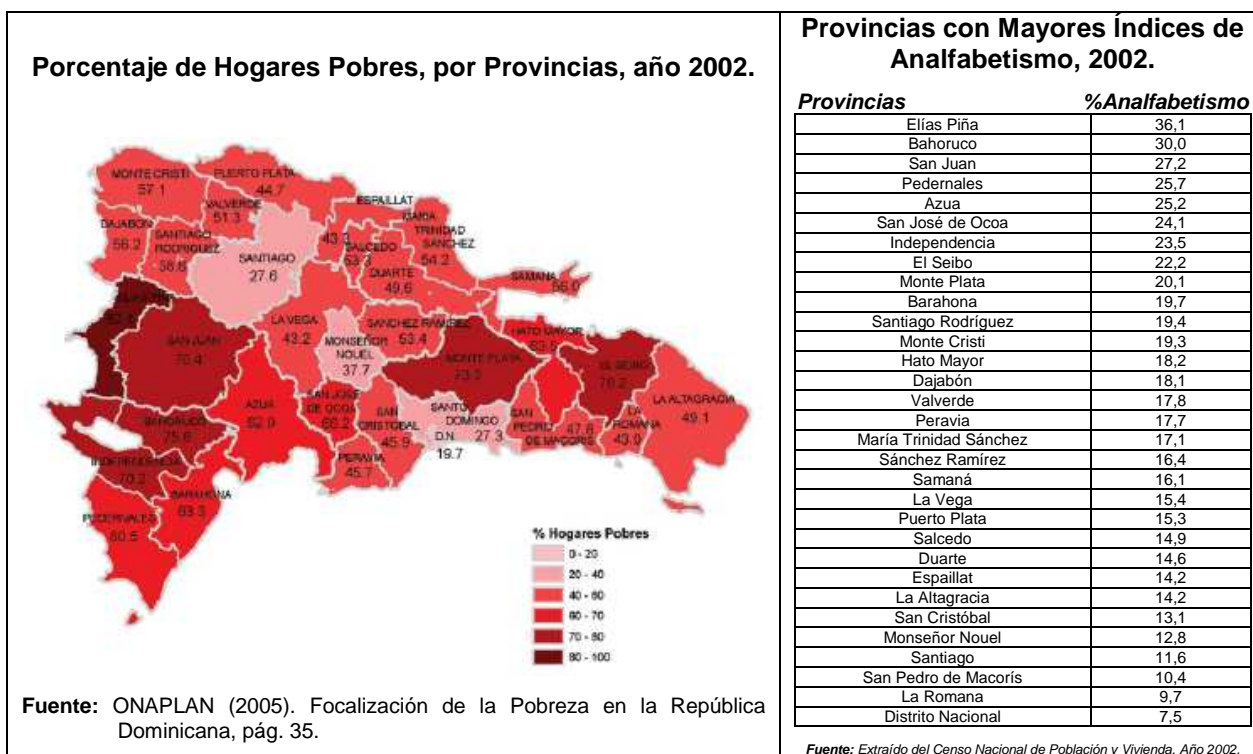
Porcentaje de Hogares Pobres, por Provincias, año 2002.

MONTE CRISTI 57.1
PUERTO PLATA 44.7
ESPAILLAT
VALVERDE 51.3
MARIA TRINIDAD SANCHEZ 54.2
DAJABON 56.2
SANTIAGO RODRIGUEZ 58.8
SANTIAGO 27.6
43.1
SALCEDO 53.3
DUARTE 49.6
SAMANA 56.0
ELIAS PIÑA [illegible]
SAN JUAN 70.4
LA VEGA 43.2
MONSEÑOR NOUEL 37.7
SANCHEZ RAMIREZ 53.4
MONTE PLATA 73.0
HATO MAYOR 63.5
EL SEIBO 76.2
LA ALTAGRACIA 49.1
AZUA 52.9
SAN JOSE DE OCOA 66.2
SAN CRISTOBAL 45.9
SANTO DOMINGO 27.3
D.N. 19.7
SAN PEDRO DE MACORIS 47.6
LA ROMANA 43.0
BAHORUCO 75.6
INDEPENDENCIA 70.2
BARAHONA 63.3
PERAVIA 45.7
PEDERNALES 60.5

% Hogares Pobres
0 - 20
20 - 40
40 - 60
60 - 70
70 - 80
80 - 100

Fuente: ONAPLAN (2005). Focalización de la Pobreza en la República Dominicana, pág. 35.

Provincias con Mayores Índices de Analfabetismo, 2002.

| Provincias | %Analfabetismo |
|---|---|
| Elías Piña | 36,1 |
| Bahoruco | 30,0 |
| San Juan | 27,2 |
| Pedernales | 25,7 |
| Azua | 25,2 |
| San José de Ocoa | 24,1 |
| Independencia | 23,5 |
| El Seibo | 22,2 |
| Monte Plata | 20,1 |
| Barahona | 19,7 |
| Santiago Rodríguez | 19,4 |
| Monte Cristi | 19,3 |
| Hato Mayor | 18,2 |
| Dajabón | 18,1 |
| Valverde | 17,8 |
| Peravia | 17,7 |
| María Trinidad Sánchez | 17,1 |
| Sánchez Ramírez | 16,4 |
| Samaná | 16,1 |
| La Vega | 15,4 |
| Puerto Plata | 15,3 |
| Salcedo | 14,9 |
| Duarte | 14,6 |
| Espaillat | 14,2 |
| La Altagracia | 14,2 |
| San Cristóbal | 13,1 |
| Monseñor Nouel | 12,8 |
| Santiago | 11,6 |
| San Pedro de Macorís | 10,4 |
| La Romana | 9,7 |
| Distrito Nacional | 7,5 |

Fuente: Extraído del Censo Nacional de Población y Vivienda, Año 2002.